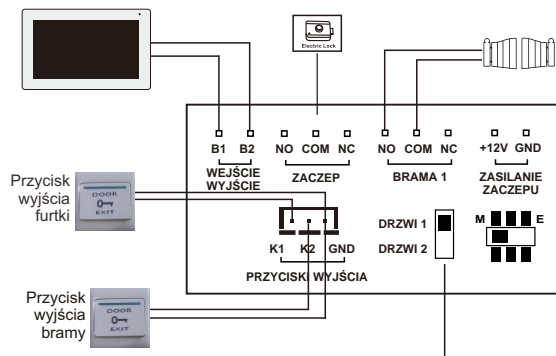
Electric Lock

B1 B2
WEJŚCIE WYJŚCIE

NO COM NC
ZACZEP

NO COM NC
BRAMA 1

+12V GND
ZASILANIE ZACZEPU

Przycisk wyjścia furtki

DOOR EXIT

K1 K2 GND
PRZYCISKI WYJŚCIA

DRZWI 1
DRZWI 2

M E

Przycisk wyjścia bramy

DOOR EXIT